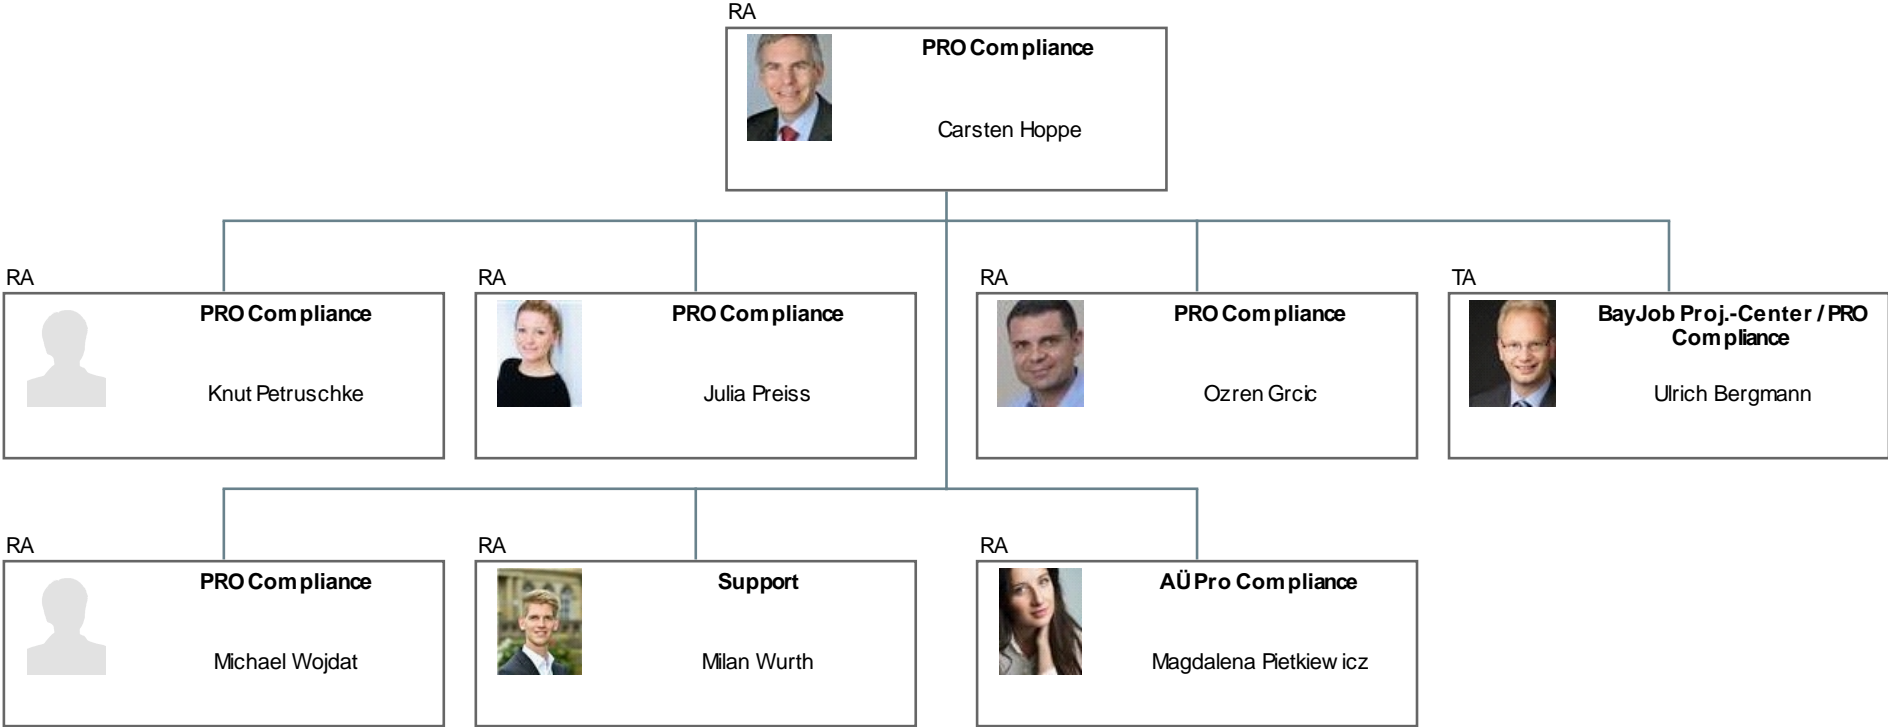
RA
PRO Compliance
Carsten Hoppe

RA
PRO Compliance
Knut Petruschke

RA
PRO Compliance
Julia Preiss

RA
PRO Compliance
Ozren Grcic

TA
BayJob Proj.-Center / PRO Compliance
Ulrich Bergmann

RA
PRO Compliance
Michael Wojdat

RA
Support
Milan Wurth

RA
AÜ Pro Compliance
Magdalena Pietkiewicz